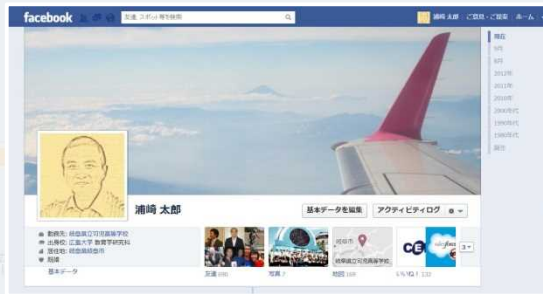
facebook

友達、スポット等を検索

浦崎 太郎 ご意見・ご質問 ホーム

現在
9月
8月
2012年
2011年
2010年
2000年代
1990年代
1980年代
誕生

浦崎 太郎

基本データを編集
アクティビティログ

勤務先: 岐阜県立可児高等学校
出身校: 広島大学 教育学研究科
居住地: 岐阜県岐阜市
既婚

基本データ

友達
写真
地図
「いいね！」

岐阜市

岐阜県立可児高等学校

3